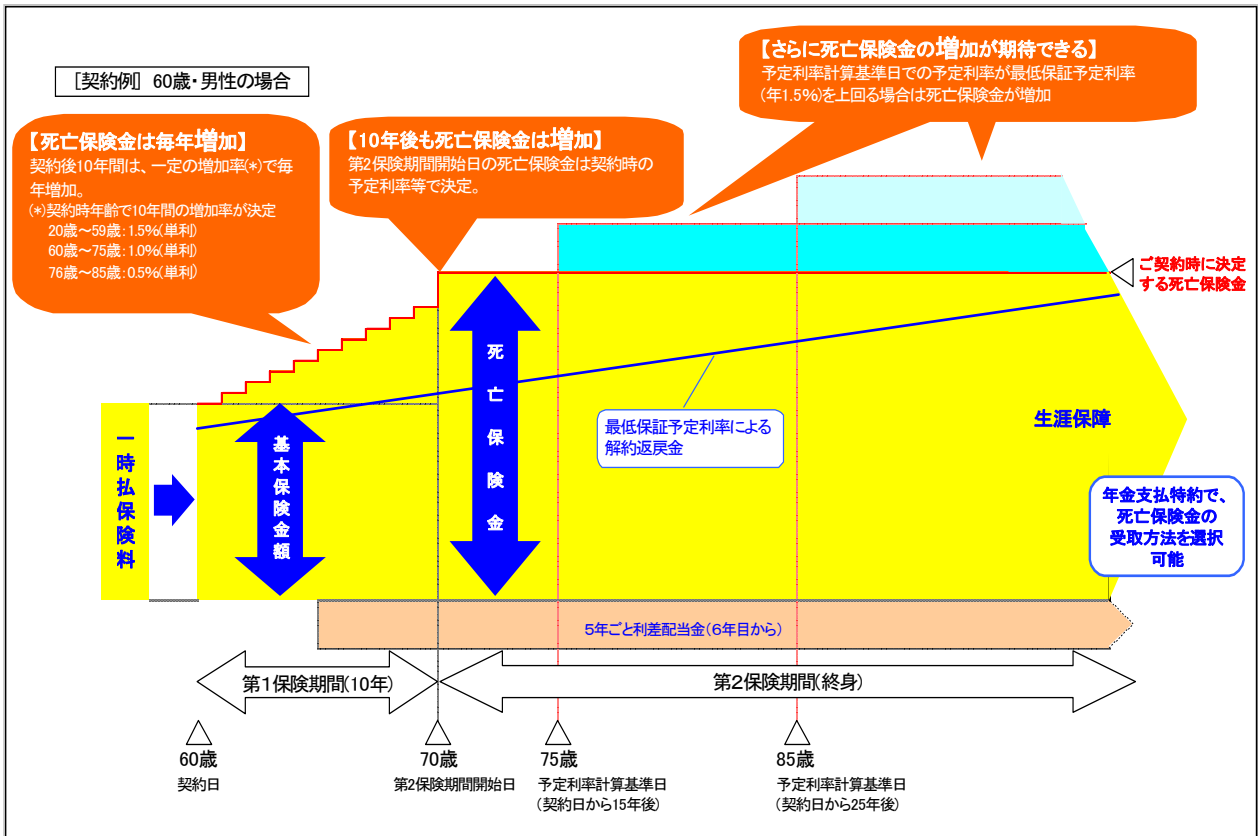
［契約例］ 60歳・男性の場合

【死亡保険金は毎年増加】
契約後10年間は、一定の増加率(*)で毎年増加。
(*)契約時年齢で10年間の増加率が決定
20歳～59歳：1.5%(単利)
60歳～75歳：1.0%(単利)
76歳～85歳：0.5%(単利)

【10年後も死亡保険金は増加】
第2保険期間開始日の死亡保険金は契約時の予定利率等で決定。

【さらに死亡保険金の増加が期待できる】
予定利率計算基準日での予定利率が最低保証予定利率(年1.5%)を上回る場合は死亡保険金が増加

ご契約時に決定する死亡保険金

一時払保険料

基本保険金額

死亡保険金

最低保証予定利率による解約返戻金

生涯保障

年金支払特約で、死亡保険金の受取方法を選択可能

5年ごと利差配当金(6年目から)

第1保険期間(10年)

第2保険期間(終身)

60歳
契約日

70歳
第2保険期間開始日

75歳
予定利率計算基準日
(契約日から15年後)

85歳
予定利率計算基準日
(契約日から25年後)